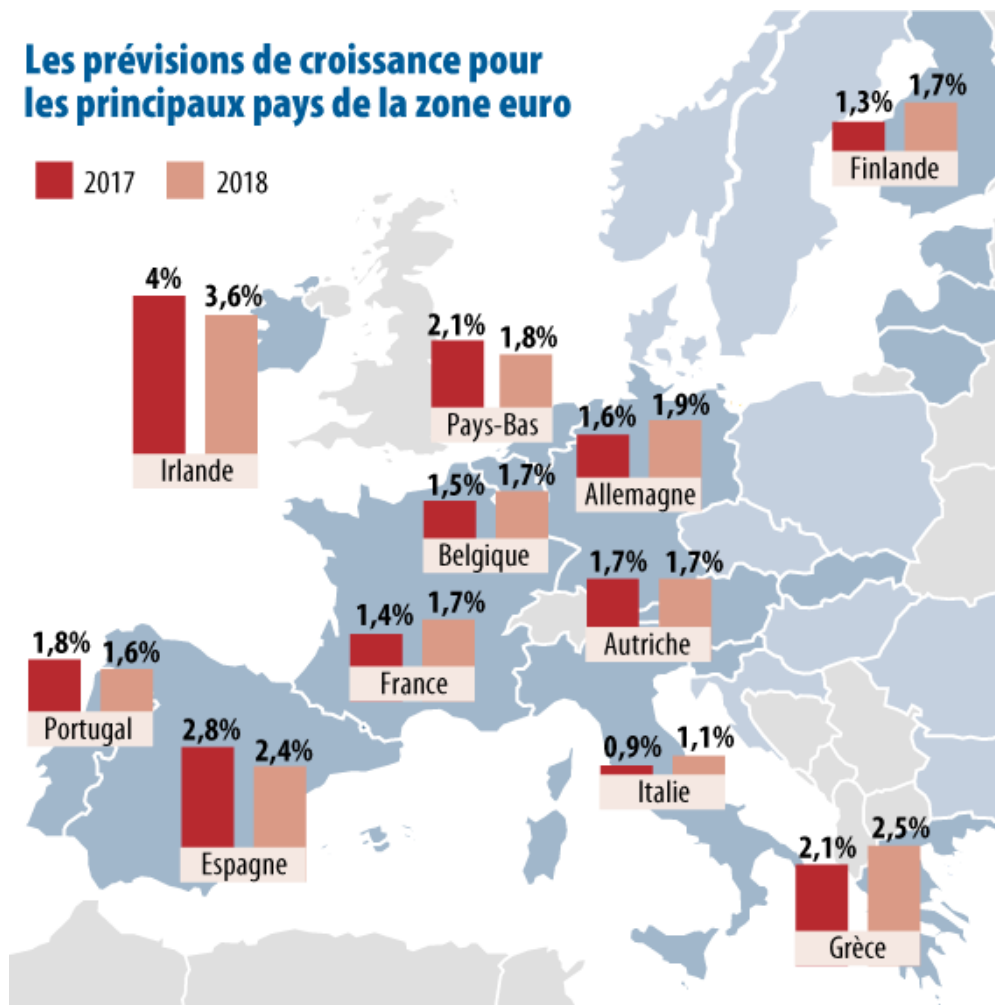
Les prévisions de croissance pour les principaux pays de la zone euro

2017 2018

1,3% 1,7%
Finlande

4% 3,6%
Irlande

2,1% 1,8%
Pays-Bas

1,6% 1,9%
Allemagne

1,5% 1,7%
Belgique

1,7% 1,7%
Autriche

1,4% 1,7%
France

1,8% 1,6%
Portugal

2,8% 2,4%
Espagne

0,9% 1,1%
Italie

2,1% 2,5%
Grèce